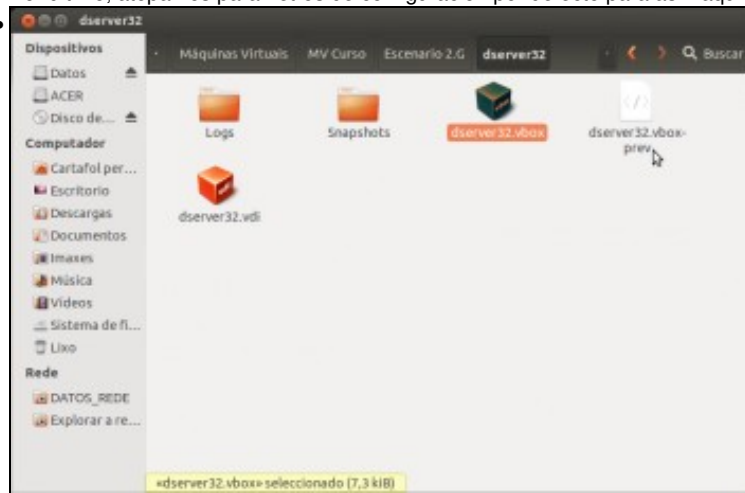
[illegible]

dserver32

Dispositivos
Datos
ACER
Disco de...
Computador
Cartafol per...
Escritorio
Descargas
Documentos
Imaxes
Música
Vídeos
Sistema de fi...
Lixo
Rede
DATOS_REDE
Explorar a re...

Máquinas Virtuais
MV Curso
Escenario 2.G
dserver32
Buscar

Logs
Snapshots
dserver32.vbox
dserver32.vbox-prev
dserver32.vdi

«dserver32.vbox» seleccionado (7,3 kB)